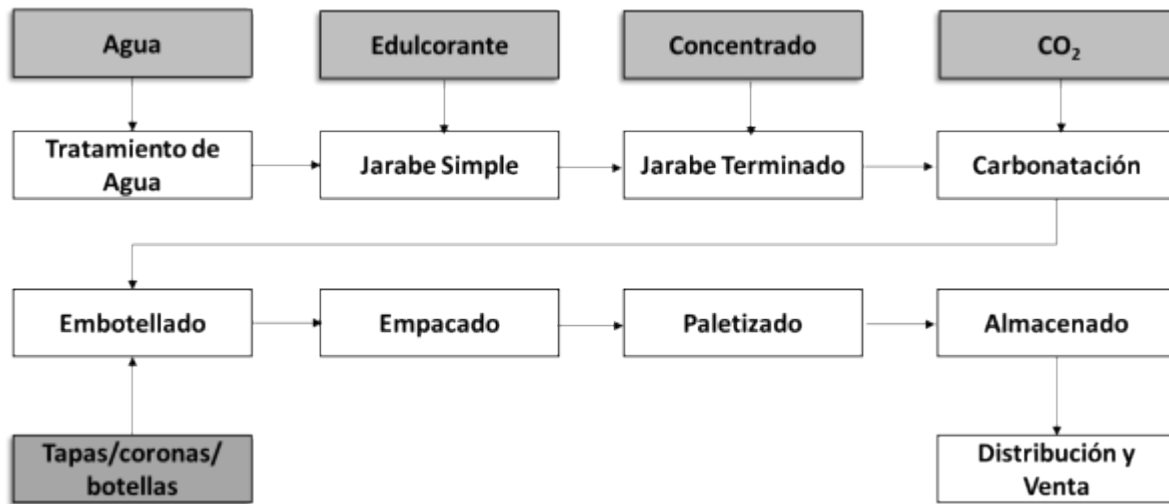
Agua

Edulcorante

Concentrado

$CO_2$

Tratamiento de Agua

Jarabe Simple

Jarabe Terminado

Carbonatación

Embotellado

Empacado

Paletizado

Almacenado

Tapas/coronas/ botellas

Distribución y Venta